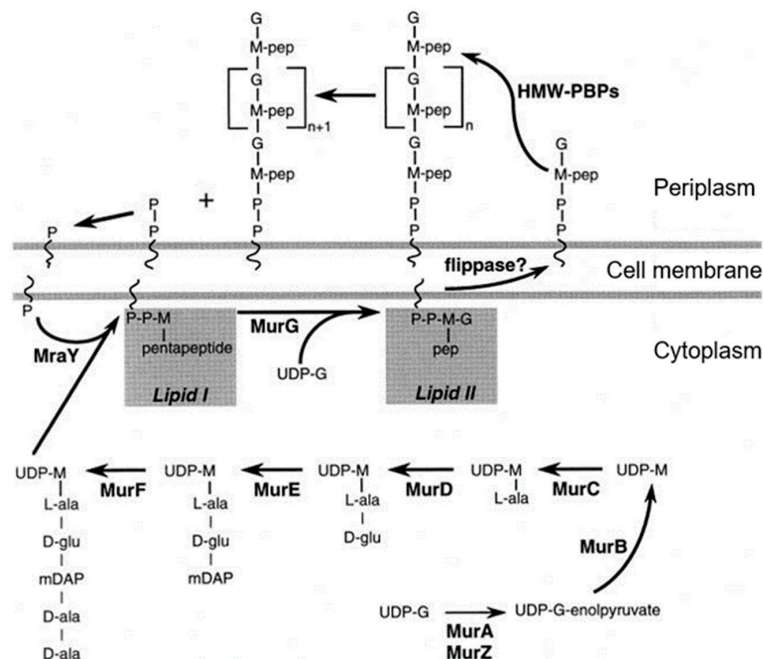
G
M-pep
G
M-pep
n+1
G
M-pep
P
P

G
M-pep
G
M-pep
n
G
M-pep
P
P

HMW-PBPs

G
M-pep
P
P

P
P
+
P

Periplasm

flippase?

Cell membrane

P
MraY

P-P-M
pentapeptide
Lipid I

MurG
UDP-G

P-P-M-G
pep
Lipid II

Cytoplasm

UDP-M
L-ala
D-glu
mDAP
D-ala
D-ala

MurF

UDP-M
L-ala
D-glu
mDAP

MurE

UDP-M
L-ala
D-glu

MurD

UDP-M
L-ala

MurC

UDP-M

MurB

UDP-G
UDP-G-enolpyruvate
MurA
MurZ